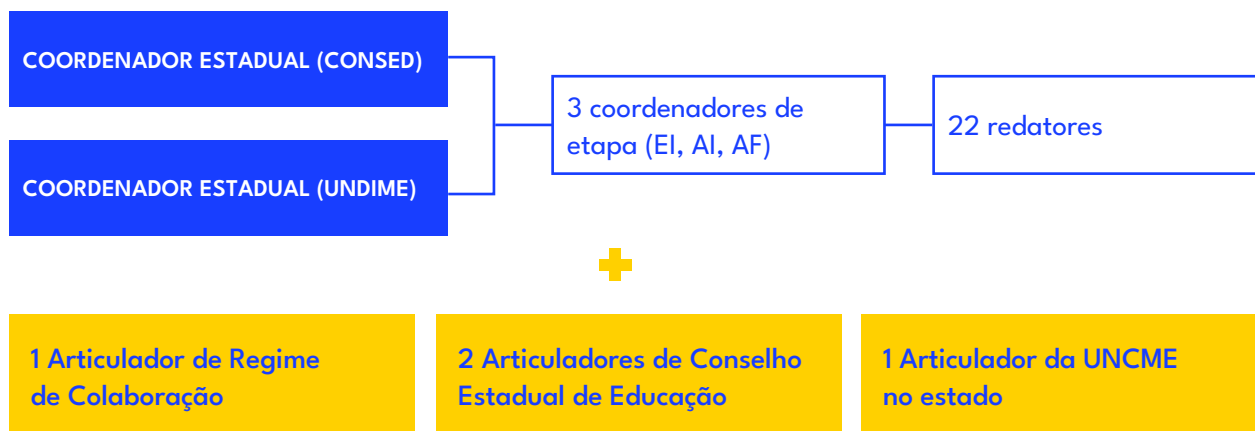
COORDENADOR ESTADUAL (CONSED)

COORDENADOR ESTADUAL (UNDIME)

3 coordenadores de etapa (EI, AI, AF)

22 redatores

1 Articulador de Regime de Colaboração

2 Articuladores de Conselho Estadual de Educação

1 Articulador da UNCME no estado